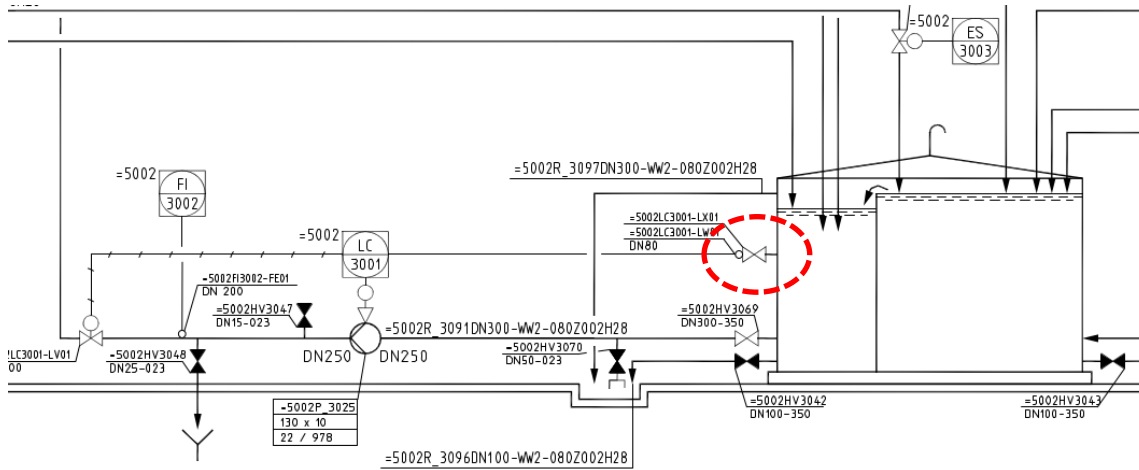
=5002
ES
3003

=5002R_3097DN300-WW2-080Z002H28

=5002
FI
3002

=5002LC3001-LX01
=5002LC3001-LW01
DN80

=5002
LC
3001

=5002FI3002-FE01
DN 200

=5002HV3047
DN15-023

=5002HV3069
DN300-350

=5002R_3091DN300-WW2-080Z002H28

!LC3001-LV01
00

=5002HV3048
DN25-023

DN250
DN250

=5002HV3070
DN50-023

=5002HV3042
DN100-350

=5002HV3043
DN100-350

| =5002P_3025 |
|---|
| 130 x 10 |
| 22 / 978 |

=5002R_3096DN100-WW2-080Z002H28